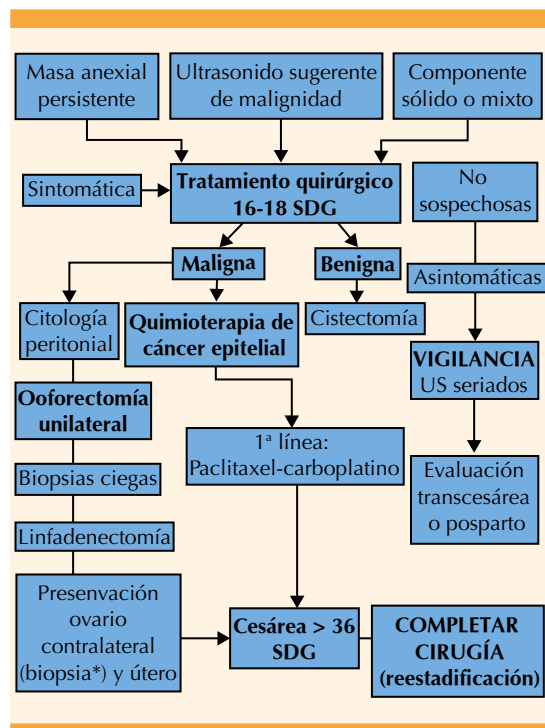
Masa anexial persistente

Ultrasonido sugerente de malignidad

Componente sólido o mixto

Sintomática

Tratamiento quirúrgico 16-18 SDG

No sospechosas

Maligna

Benigna

Asintomáticas

Citología peritonial

Quimioterapia de cáncer epitelial

Cistectomía

VIGILANCIA US seriados

Ooforectomía unilateral

1ª línea: Paclitaxel-carboplatino

Evaluación transcesárea o posparto

Biopsias ciegas

Linfadenectomía

Presenvación ovario contralateral (biopsia*) y útero

Cesárea > 36 SDG

COMPLETAR CIRUGÍA (reestadificación)